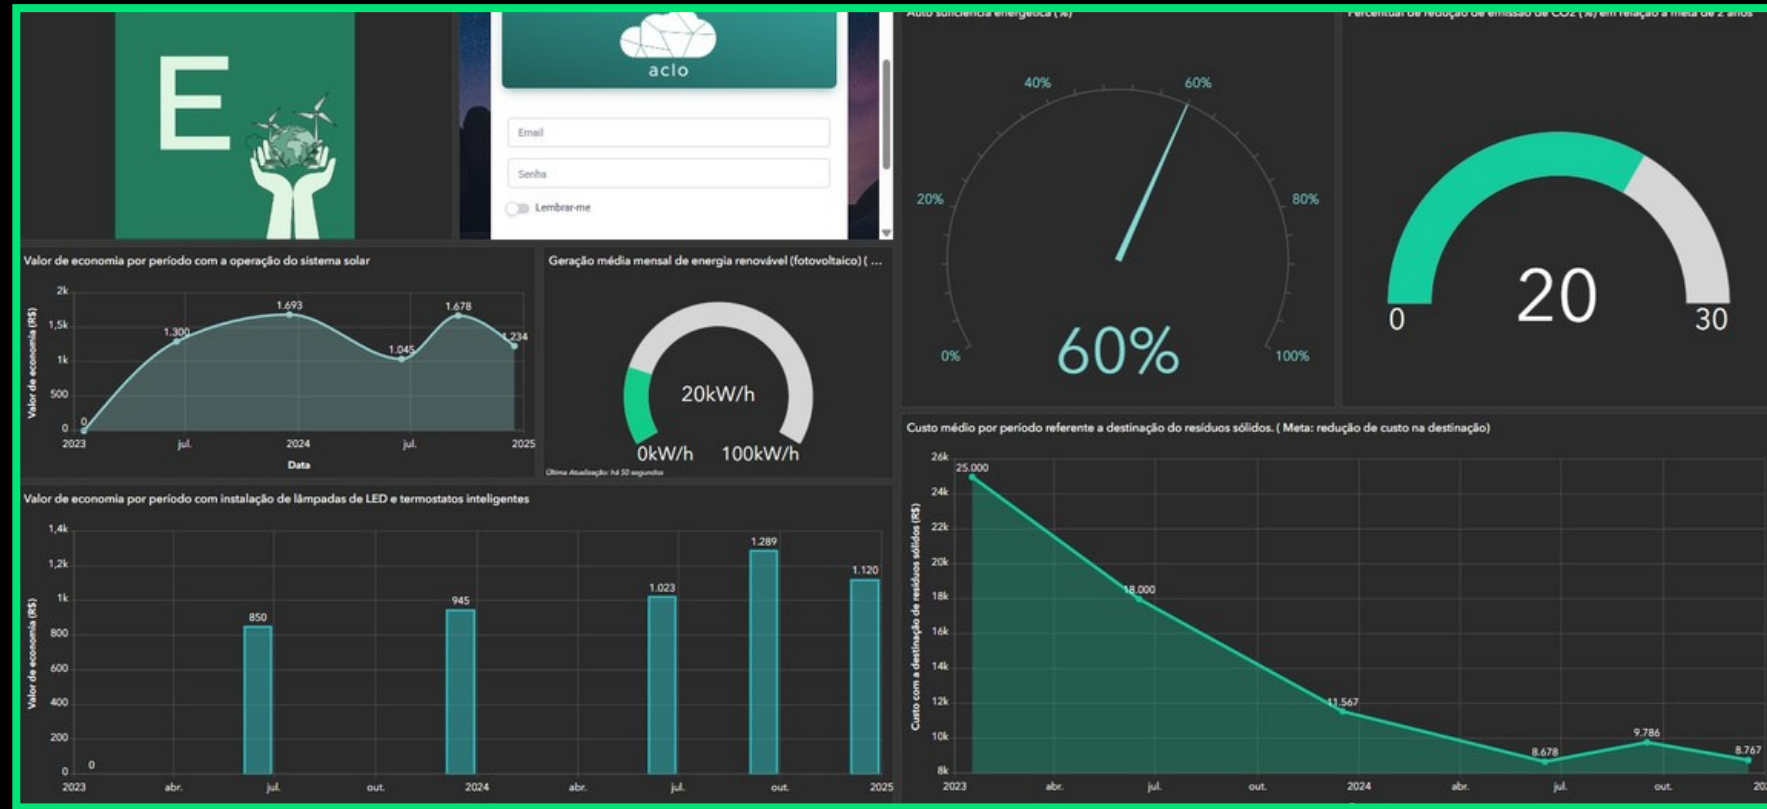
E

aclo

Email

Senha

Lembrar-me

Auto suficiência energética (%)

40%
60%
20%
80%
0%
100%
60%

Percentual de redução de emissão de $CO_2$ (%) em relação a meta de 2 anos

0
20
30

Valor de economia por período com a operação do sistema solar

Valor de economia (R$)
2k
1,5k
1k
500
0
0
1.300
1.693
1.045
1.678
1.234
2023
jul.
2024
jul.
2025
Data

Geração média mensal de energia renovável (fotovoltaico) ( ...

20kW/h
0kW/h
100kW/h
Última Atualização: há 50 segundos

Custo médio por período referente a destinação do resíduos sólidos. ( Meta: redução de custo na destinação)

Custo com a destinação de resíduos sólidos (R$)
26k
24k
22k
20k
18k
16k
14k
12k
10k
8k
25.000
18.000
11.567
8.678
9.786
8.767
2023
abr.
jul.
out.
2024
abr.
jul.
out.
202

Valor de economia por período com instalação de lâmpadas de LED e termostatos inteligentes

Valor de economia (R$)
1,4k
1,2k
1k
800
600
400
200
0
0
850
945
1.023
1.289
1.120
2023
abr.
jul.
out.
2024
abr.
jul.
out.
2025